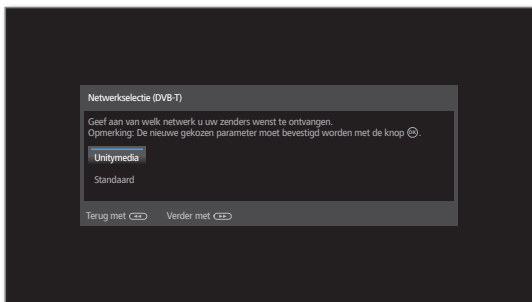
Netwerkselectie (DVB-T)

Geef aan van welk netwerk u uw zenders wenst te ontvangen.
Opmerking: De nieuwe gekozen parameter moet bevestigd worden met de knop OK.

Unitymedia

Standaard

Terug met ◄◄ Verder met ►►